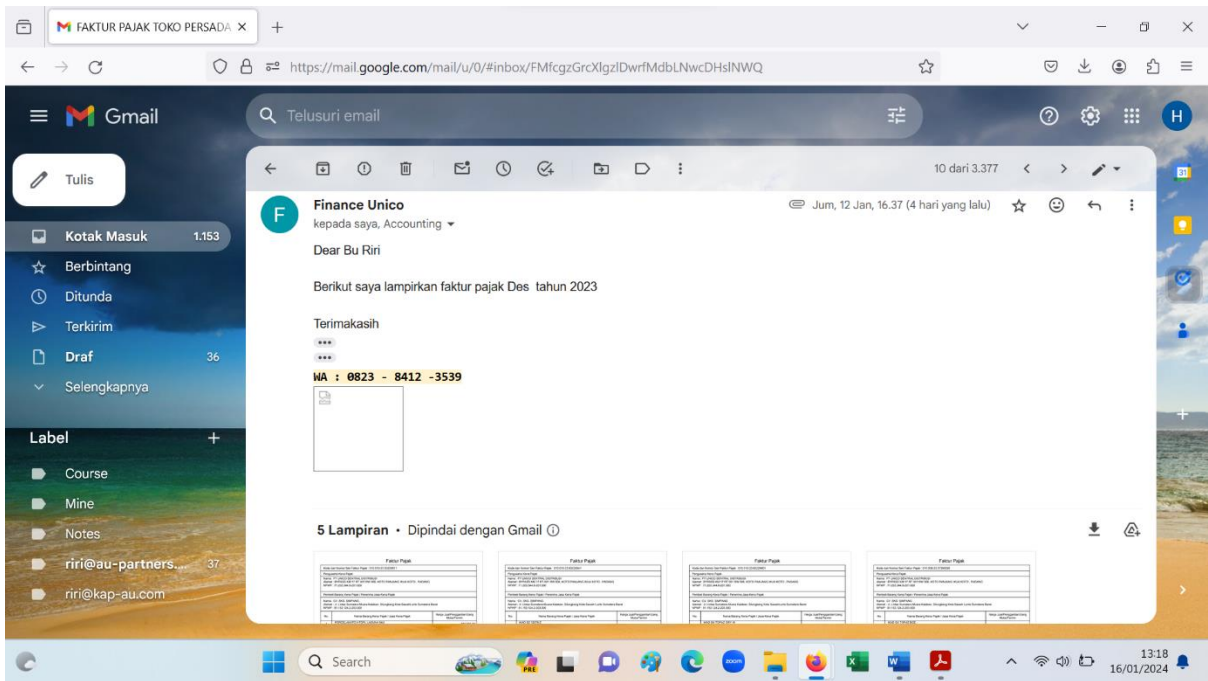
FAKTUR PAJAK TOKO PERSADA ×
https://mail.google.com/mail/u/0/#inbox/FMfcgzGrcXlgzlDwrfMdbLNwcDHsINWQ

Gmail
Telusuri email
H

Tulis
Kotak Masuk 1.153
Berbintang
Ditunda
Terkirim
Draf 36
Selengkapnya

Label +
Course
Mine
Notes
riri@au-partners... 37
riri@kap-au.com

10 dari 3.377

Finance Unico
kepada saya, Accounting
Jum, 12 Jan, 16.37 (4 hari yang lalu)

Dear Bu Riri

Berikut saya lampirkan faktur pajak Des tahun 2023

Terimakasih

WA : 0823 - 8412 -3539

5 Lampiran • Dipindai dengan Gmail ⓘ

Faktur Pajak
Faktur Pajak
Faktur Pajak
Faktur Pajak

Search
13:18
16/01/2024